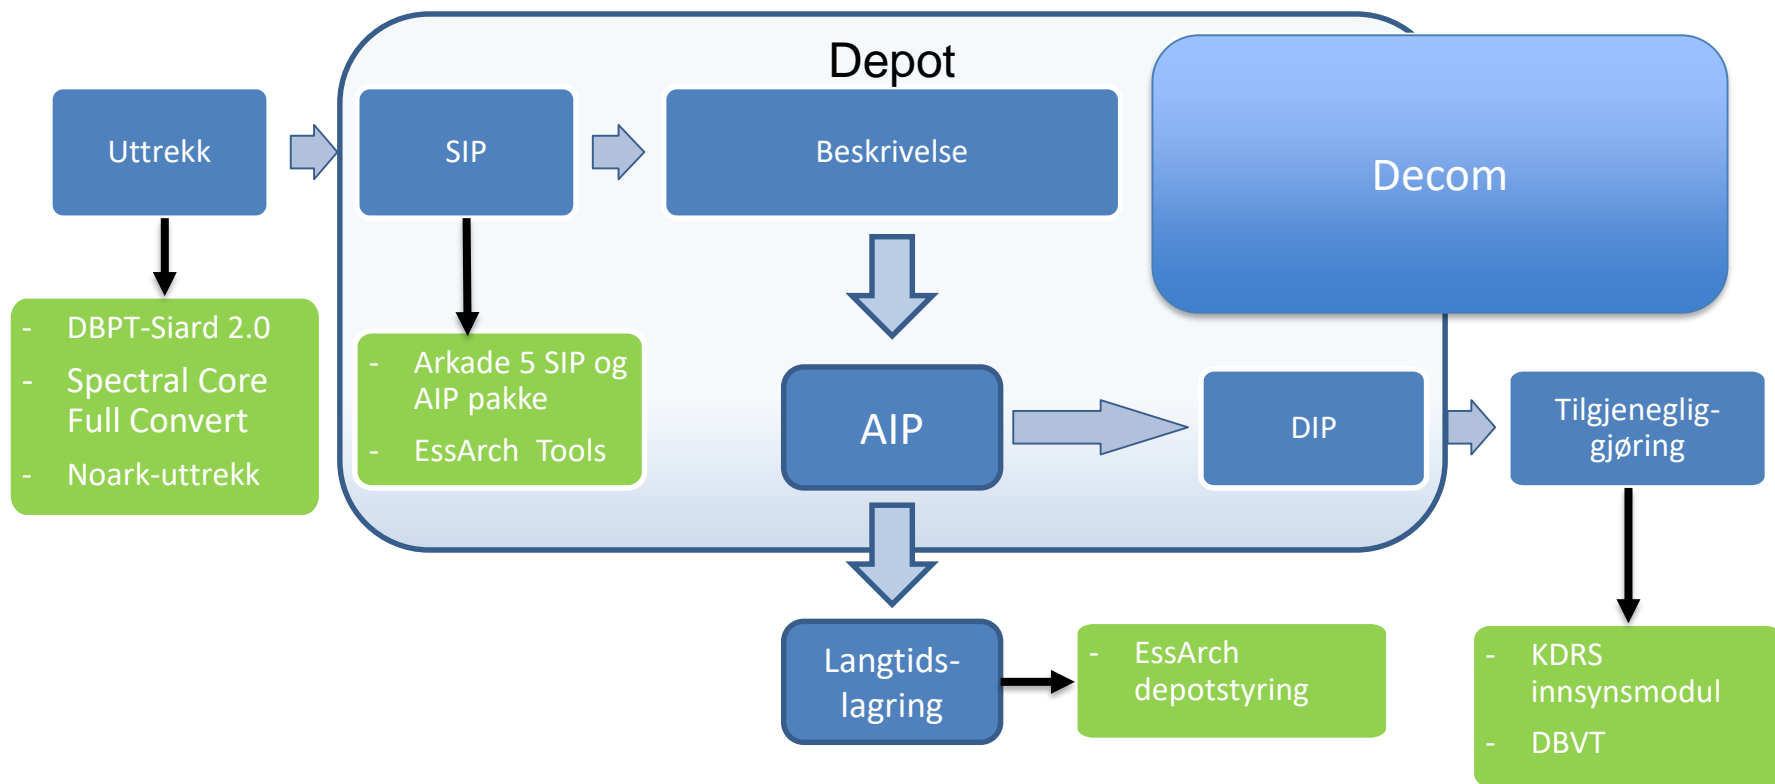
Depot

Uttrekk

SIP

Beskrivelse

Decom

- DBPT-Siard 2.0
- Spectral Core Full Convert
- Noark-uttrekk

- Arkade 5 SIP og AIP pakke
- EssArch Tools

AIP

DIP

Tilgjenegliggjøring

Langtidslagring

- EssArch depotstyring

- KDRS innsynsmodul
- DBVT